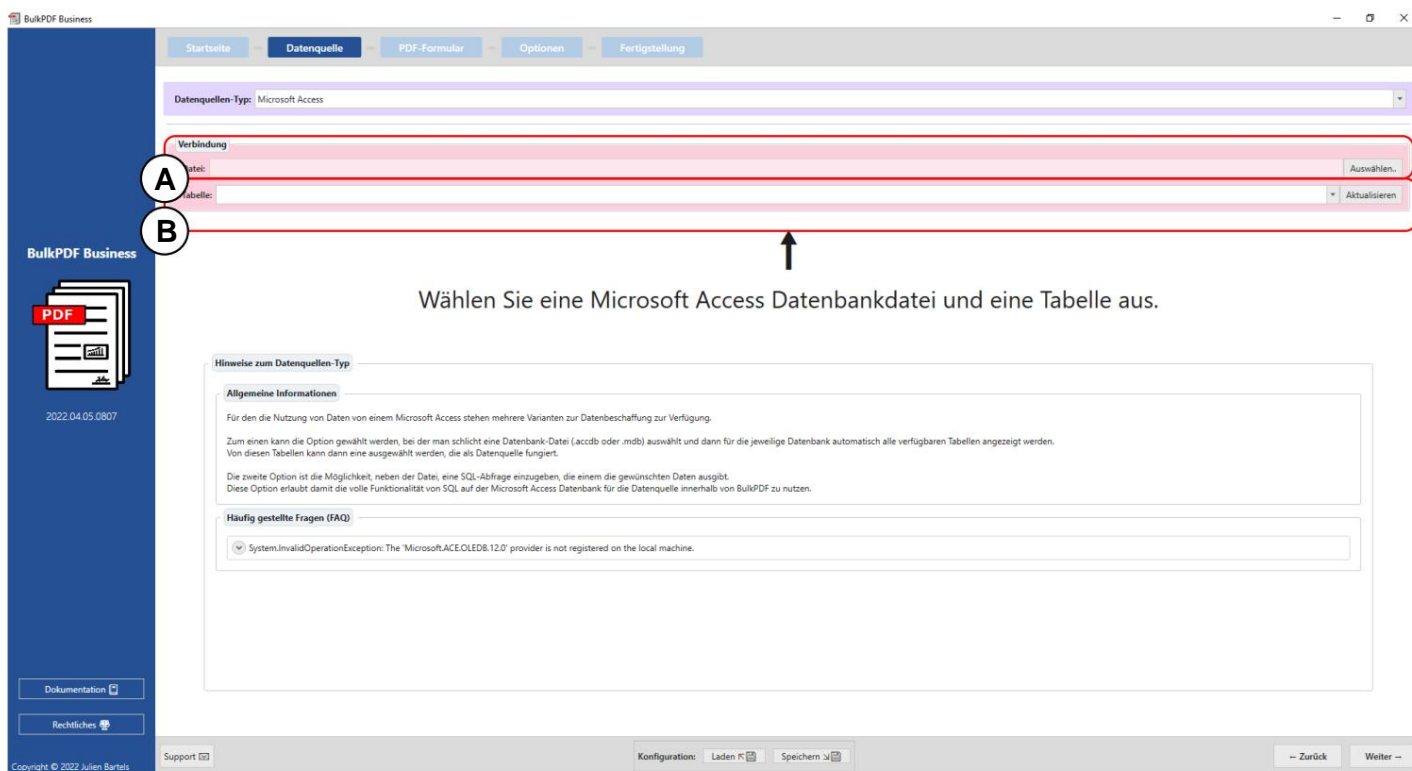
BulkPDF Business

Startseite Datenquelle PDF-Formular Optionen Fertigstellung

Datenquellen-Typ: Microsoft Access

Verbindung
A
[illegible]atei: Auswählen..
B
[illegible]abelle: Aktualisieren

Wählen Sie eine Microsoft Access Datenbankdatei und eine Tabelle aus.

BulkPDF Business
PDF
2022.04.05.0807

Hinweise zum Datenquellen-Typ

Allgemeine Informationen

Für den die Nutzung von Daten von einem Microsoft Access stehen mehrere Varianten zur Datenbeschaffung zur Verfügung.

Zum einen kann die Option gewählt werden, bei der man schlicht eine Datenbank-Datei (.accdb oder .mdb) auswählt und dann für die jeweilige Datenbank automatisch alle verfügbaren Tabellen angezeigt werden. Von diesen Tabellen kann dann eine ausgewählt werden, die als Datenquelle fungiert.

Die zweite Option ist die Möglichkeit, neben der Datei, eine SQL-Abfrage einzugeben, die einem die gewünschten Daten ausgibt. Diese Option erlaubt damit die volle Funktionalität von SQL auf der Microsoft Access Datenbank für die Datenquelle innerhalb von BulkPDF zu nutzen.

Häufig gestellte Fragen (FAQ)

System.InvalidOperationException: The 'Microsoft.ACE.OLEDB.12.0' provider is not registered on the local machine.

Dokumentation
Rechtliches
Copyright © 2022 Julien Bartels

Support
Konfiguration: Laden Speichern
← Zurück Weiter →